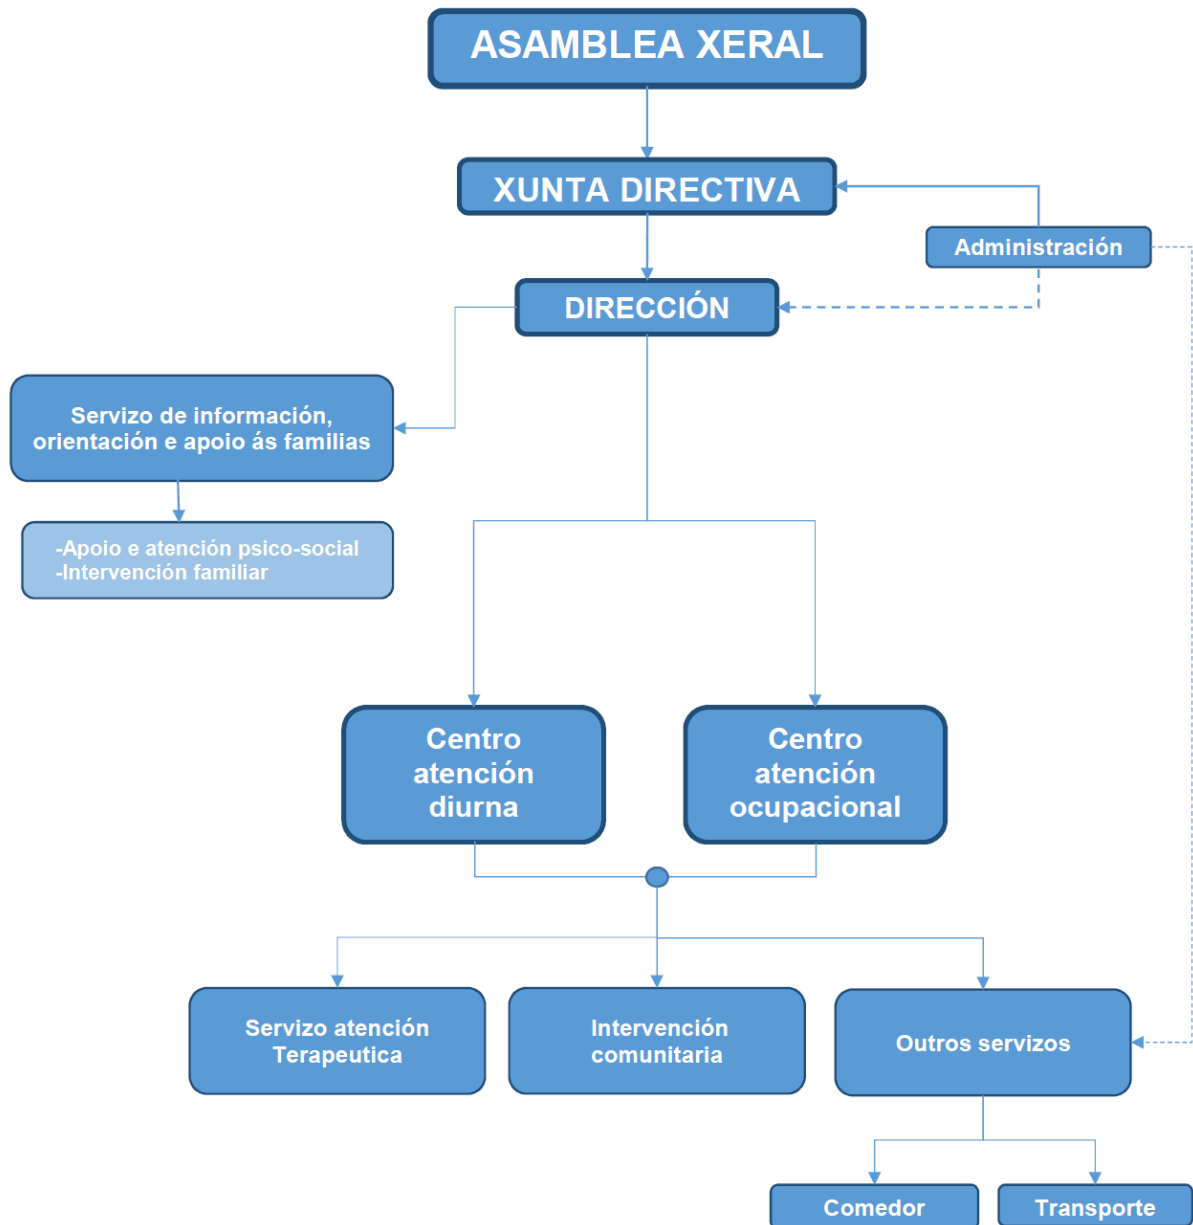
ASAMBLEA XERAL

XUNTA DIRECTIVA

Administración

DIRECCIÓN

Servizo de información, orientación e apoio ás familias

-Apoio e atención psico-social
-Intervención familiar

Centro atención diurna

Centro atención ocupacional

Servizo atención Terapeutica

Intervención comunitaria

Outros servizos

Comedor

Transporte